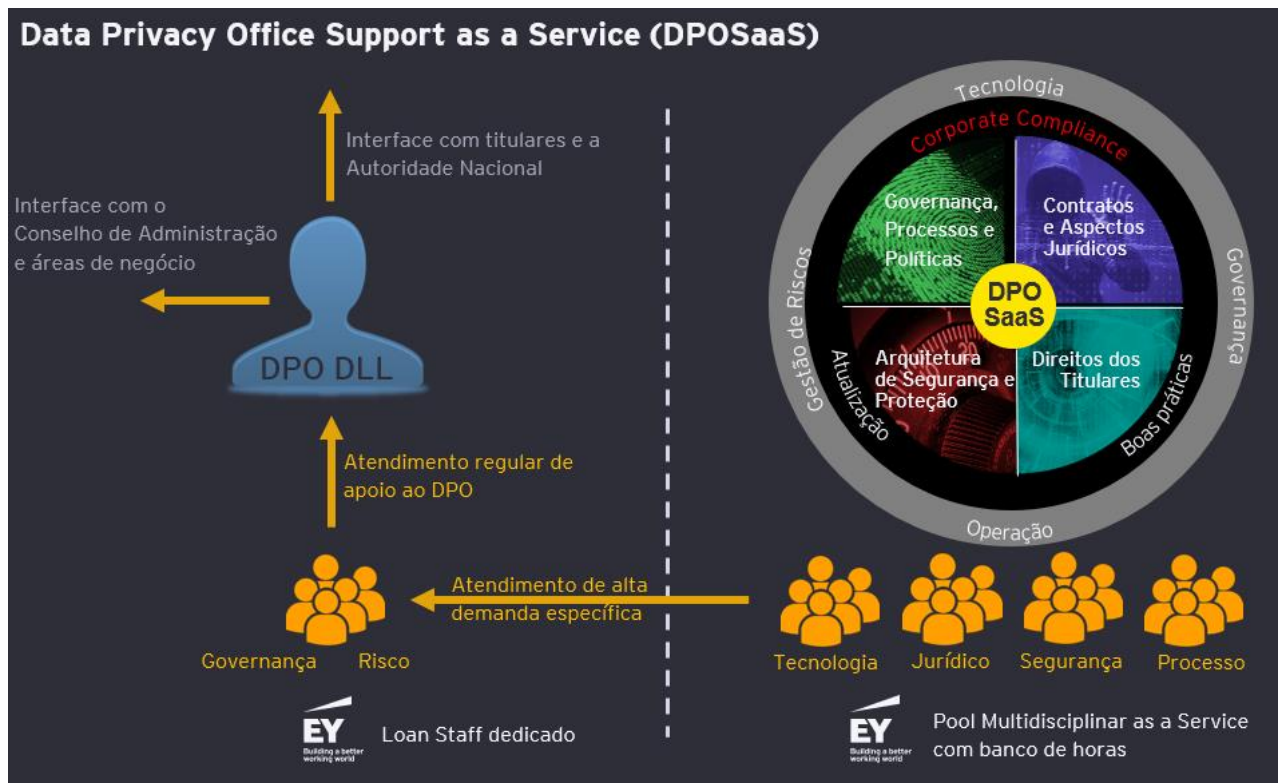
Data Privacy Office Support as a Service (DPOSaaS)

Interface com titulares e a Autoridade Nacional

Interface com o Conselho de Administração e áreas de negócio

DPO DLL

Atendimento regular de apoio ao DPO

Atendimento de alta demanda específica

Governança

Risco

EY
Building a better working world

Loan Staff dedicado

Tecnologia

Corporate Compliance

Governança, Processos e Políticas

Contratos e Aspectos Jurídicos

DPO SaaS

Arquitetura de Segurança e Proteção

Direitos dos Titulares

Gestão de Riscos

Governança

Atualização

Boas práticas

Operação

Tecnologia

Jurídico

Segurança

Processo

EY
Building a better working world

Pool Multidisciplinar as a Service com banco de horas